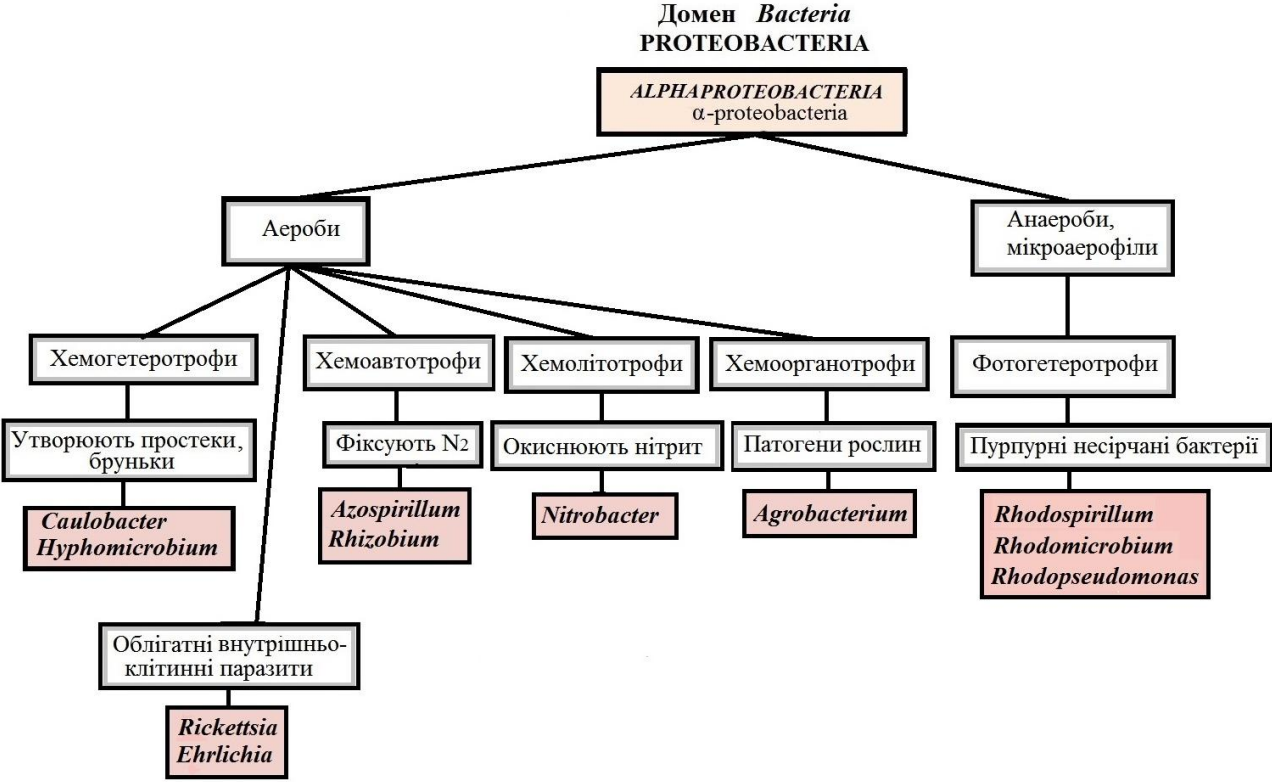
Домен *Bacteria*
PROTEOBACTERIA

*ALPHAPROTEOBACTERIA*
α-proteobacteria

Аероби

Анаероби, мікроаерофіли

Хемогетеротрофи

Хемоавтотрофи

Хемолітотрофи

Хемоорганотрофи

Фотогетеротрофи

Утворюють простеки, бруньки

Фіксують $N_2$

Окиснюють нітрит

Патогени рослин

Пурпурні несірчані бактерії

*Caulobacter*
*Hyphomicrobium*

*Azospirillum*
*Rhizobium*

*Nitrobacter*

*Agrobacterium*

*Rhodospirillum*
*Rhodomicrobium*
*Rhodopseudomonas*

Облігатні внутрішньоклітинні паразити

*Rickettsia*
*Ehrlichia*